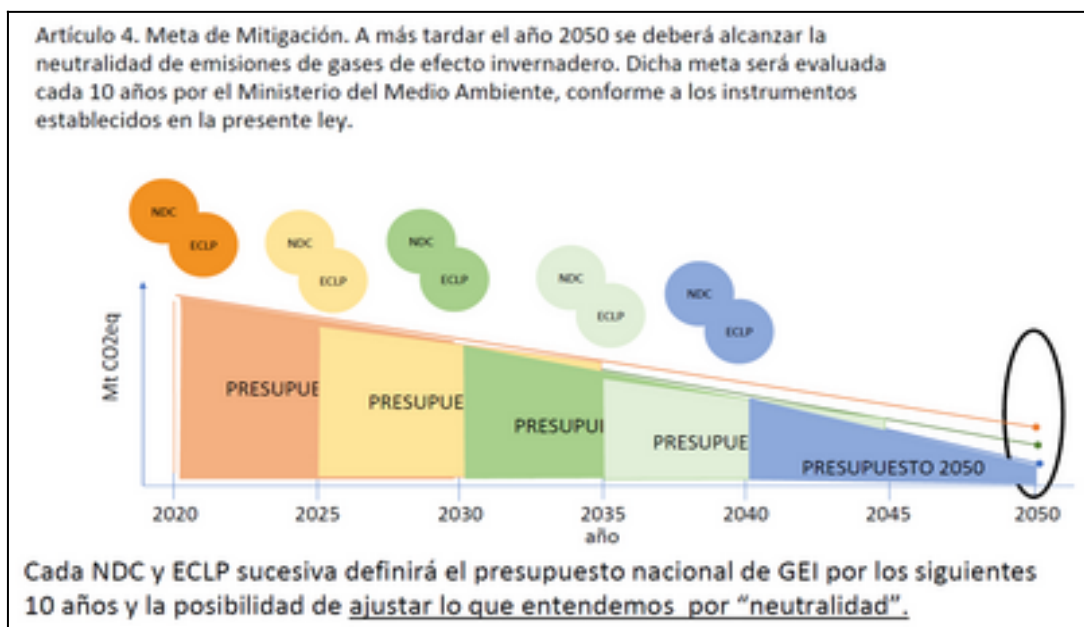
Artículo 4. Meta de Mitigación. A más tardar el año 2050 se deberá alcanzar la neutralidad de emisiones de gases de efecto invernadero. Dicha meta será evaluada cada 10 años por el Ministerio del Medio Ambiente, conforme a los instrumentos establecidos en la presente ley.

NDC
ECLP
NDC
ECLP
NDC
ECLP
NDC
ECLP
NDC
ECLP

Mt CO2eq

PRESUPUE
PRESUPUE
PRESUPUI
PRESUPUE
PRESUPUESTO 2050

2020 2025 2030 2035 2040 2045 2050
año

Cada NDC y ECLP sucesiva definirá el presupuesto nacional de GEI por los siguientes 10 años y la posibilidad de ajustar lo que entendemos por "neutralidad".